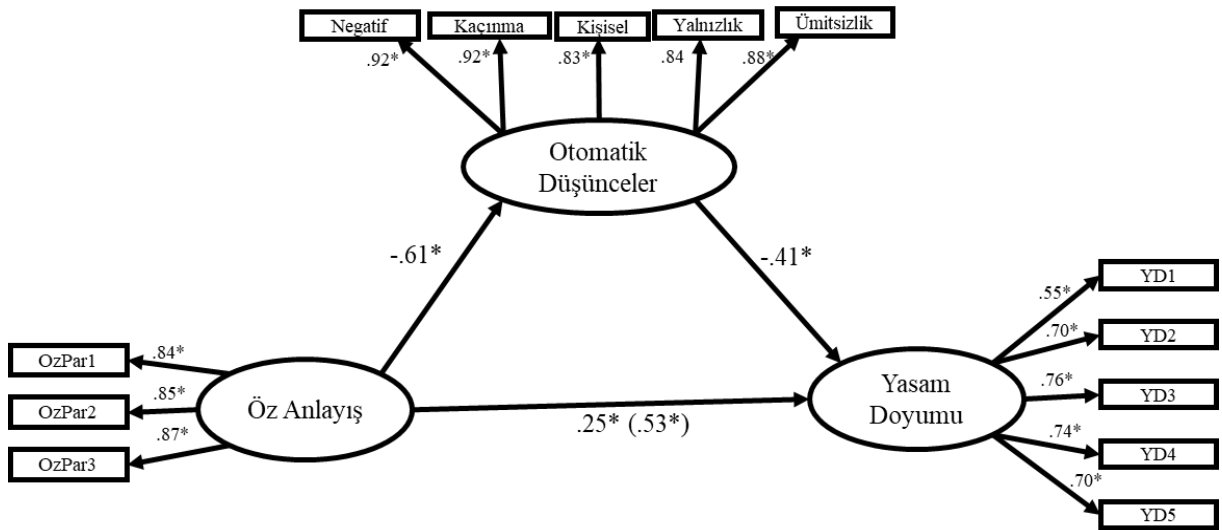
Negatif
Kaçınma
Kişisel
Yalnızlık
Ümitsizlik
.92*
.92*
.83*
.84
.88*
Otomatik Düşünceler
-.61*
-.41*
YD1
YD2
YD3
YD4
YD5
.55*
.70*
.76*
.74*
.70*
OzPar1
OzPar2
OzPar3
.84*
.85*
.87*
Öz Anlayış
.25* (.53*)
Yasam Doyumu